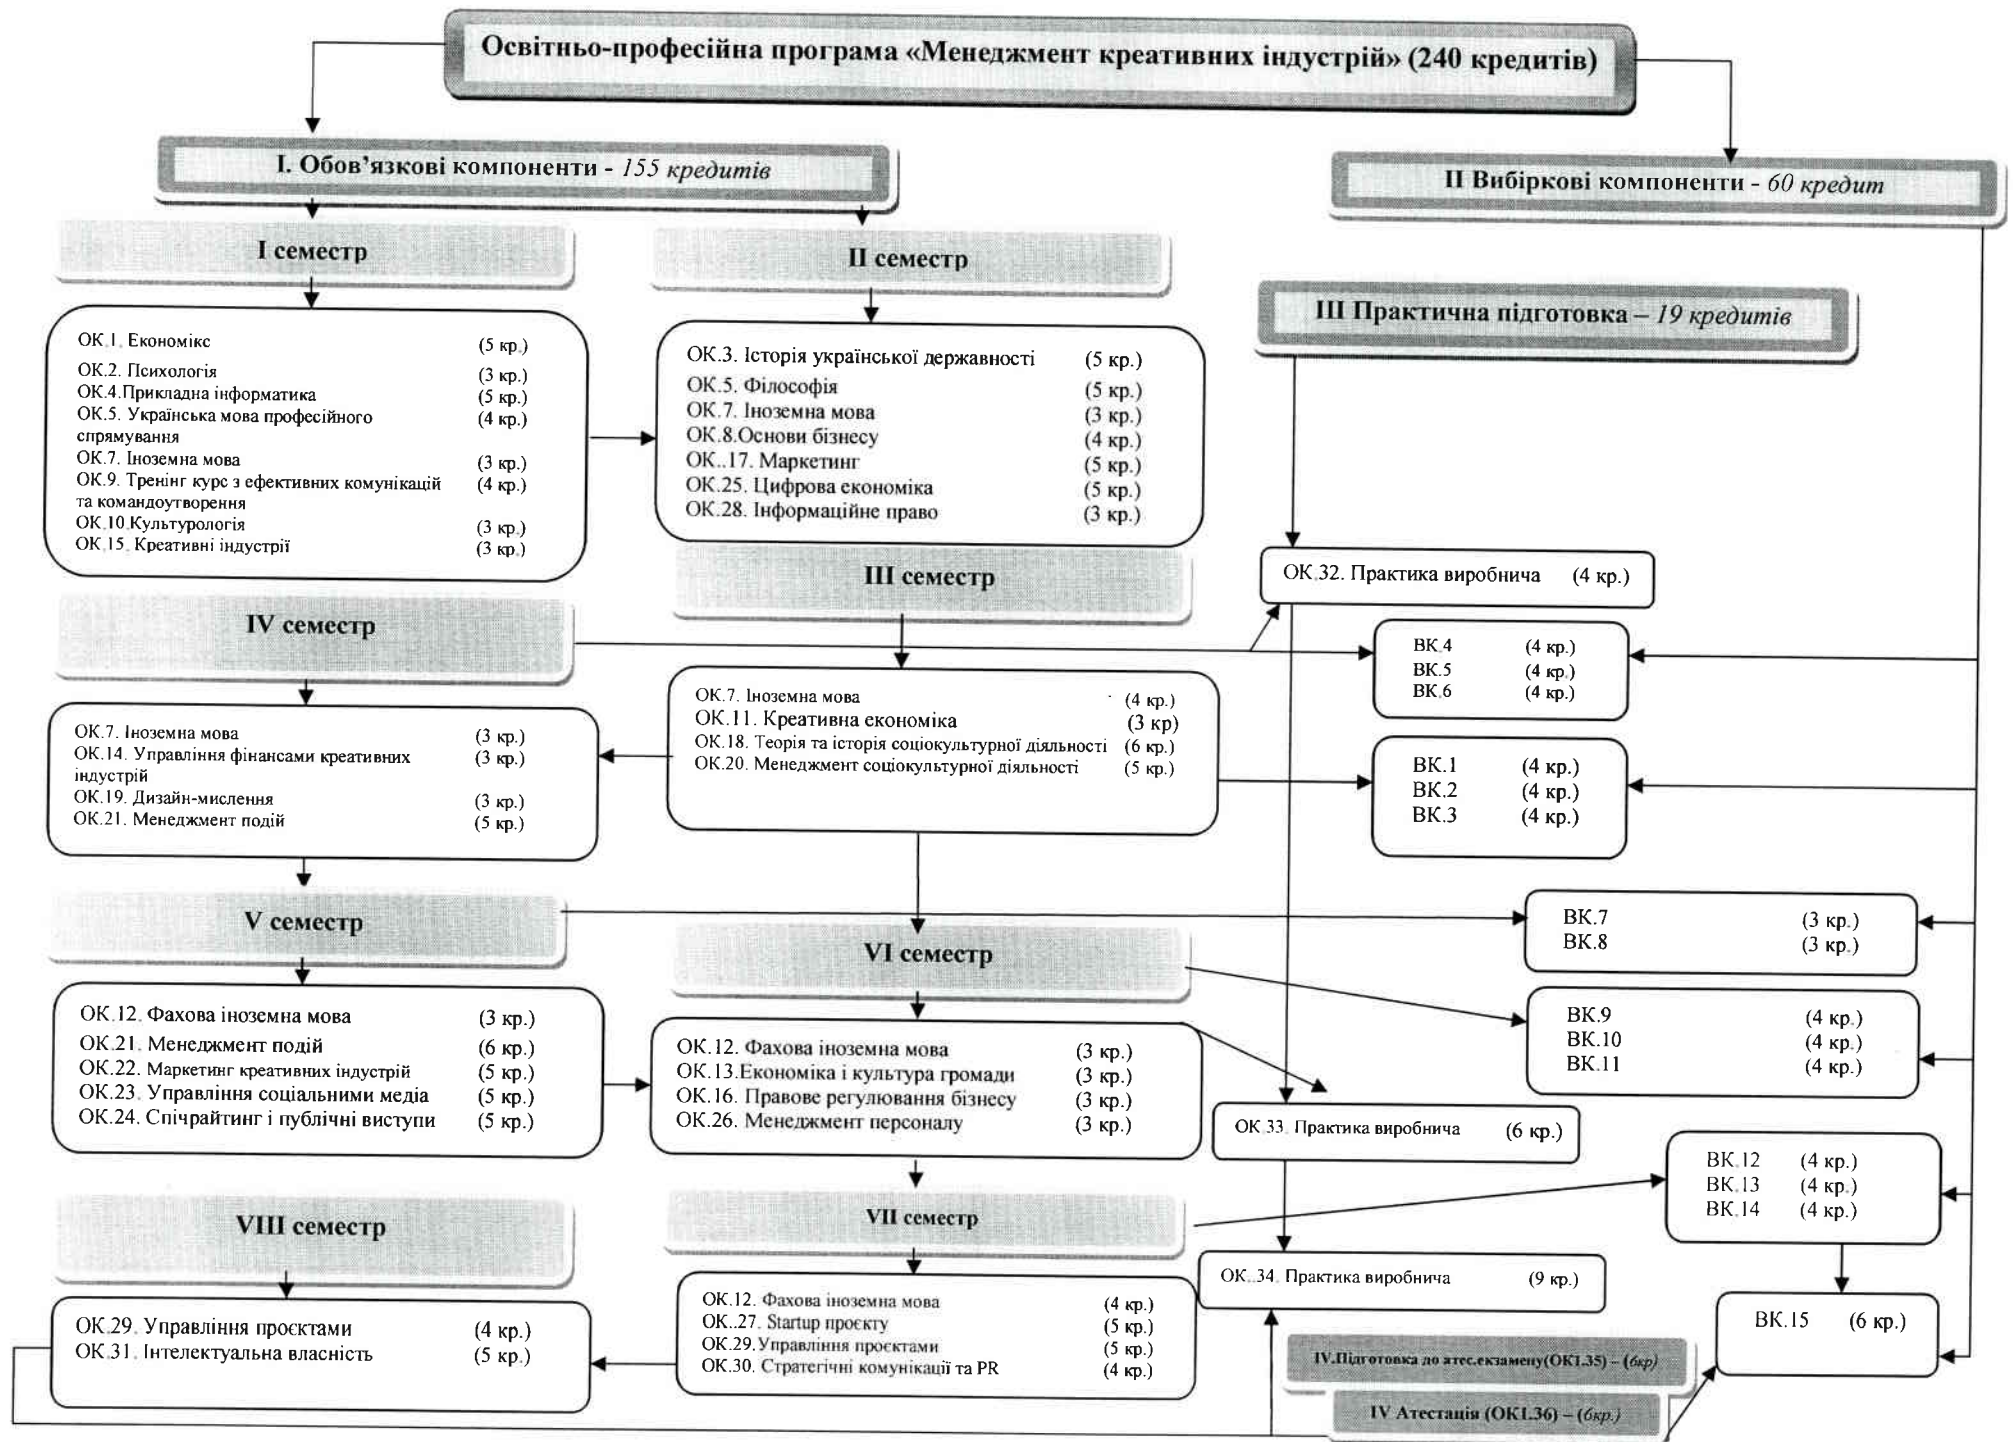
Освітньо-професійна програма «Менеджмент креативних індустрій» (240 кредитів)

I. Обов'язкові компоненти - *155 кредитів*

II Вибіркові компоненти - *60 кредит*

I семестр

ОК.1. Економікс (5 кр.)
ОК.2. Психологія (3 кр.)
ОК.4.Прикладна інформатика (5 кр.)
ОК.5. Українська мова професійного спрямування (4 кр.)
ОК.7. Іноземна мова (3 кр.)
ОК.9. Тренінг курс з ефективних комунікацій та командоутворення (4 кр.)
ОК.10.Культурологія (3 кр.)
ОК.15. Креативні індустрії (3 кр.)

II семестр

ОК.3. Історія української державності (5 кр.)
ОК.5. Філософія (5 кр.)
ОК.7. Іноземна мова (3 кр.)
ОК.8.Основи бізнесу (4 кр.)
ОК..17. Маркетинг (5 кр.)
ОК.25. Цифрова економіка (5 кр.)
ОК.28. Інформаційне право (3 кр.)

III Практична підготовка – *19 кредитів*

ОК.32. Практика виробнича (4 кр.)

III семестр

ОК.7. Іноземна мова (4 кр.)
ОК.11. Креативна економіка (3 кр)
ОК.18. Теорія та історія соціокультурної діяльності (6 кр.)
ОК.20. Менеджмент соціокультурної діяльності (5 кр.)

IV семестр

ОК.7. Іноземна мова (3 кр.)
ОК.14. Управління фінансами креативних індустрій (3 кр.)
ОК.19. Дизайн-мислення (3 кр.)
ОК.21. Менеджмент подій (5 кр.)

ВК.4 (4 кр.)
ВК.5 (4 кр.)
ВК.6 (4 кр.)

ВК.1 (4 кр.)
ВК.2 (4 кр.)
ВК.3 (4 кр.)

V семестр

ОК.12. Фахова іноземна мова (3 кр.)
ОК.21. Менеджмент подій (6 кр.)
ОК.22. Маркетинг креативних індустрій (5 кр.)
ОК.23. Управління соціальними медіа (5 кр.)
ОК.24. Спічрайтинг і публічні виступи (5 кр.)

ВК.7 (3 кр.)
ВК.8 (3 кр.)

VI семестр

ОК.12. Фахова іноземна мова (3 кр.)
ОК.13.Економіка і культура громади (3 кр.)
ОК.16. Правове регулювання бізнесу (3 кр.)
ОК.26. Менеджмент персоналу (3 кр.)

ВК.9 (4 кр.)
ВК.10 (4 кр.)
ВК.11 (4 кр.)

ОК.33. Практика виробнича (6 кр.)

ВК.12 (4 кр.)
ВК.13 (4 кр.)
ВК.14 (4 кр.)

VIII семестр

ОК.29. Управління проєктами (4 кр.)
ОК.31. Інтелектуальна власність (5 кр.)

VII семестр

ОК.12. Фахова іноземна мова (4 кр.)
ОК..27. Startup проєкту (5 кр.)
ОК.29.Управління проєктами (5 кр.)
ОК.30. Стратегічні комунікації та PR (4 кр.)

ОК..34. Практика виробнича (9 кр.)

ВК.15 (6 кр.)

IV.Підготовка до атес.екзамену(ОК1.35) – (*6кр*)

IV Атестація (ОК1.36) – (*6кр.*)